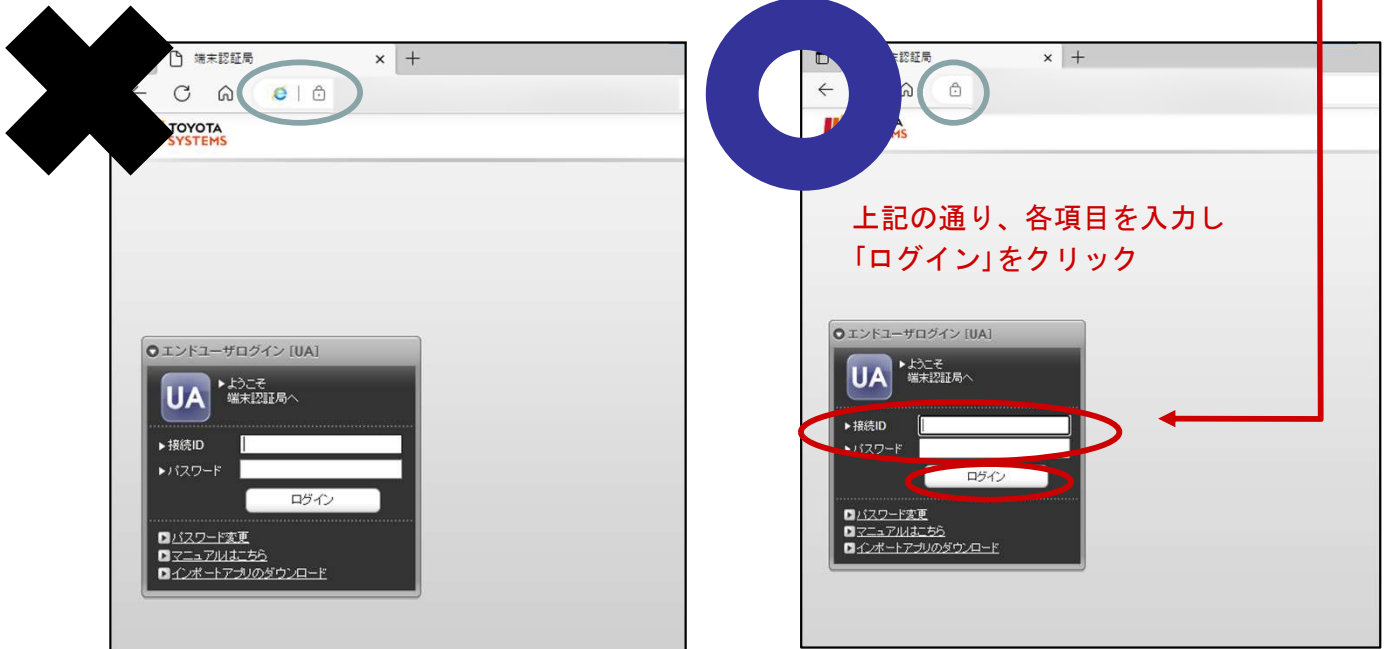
端末認証局 × +

TOYOTA SYSTEMS

エンドユーザログイン [UA]

UA

▸ようこそ 端末認証局へ

▸接続ID

▸パスワード

ログイン

パスワード変更

マニュアルはこちら

インポートアプリのダウンロード

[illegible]証局 × +

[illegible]TA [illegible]SMS

上記の通り、各項目を入力し「ログイン」をクリック

エンドユーザログイン [UA]

UA

▸ようこそ 端末認証局へ

▸接続ID

▸パスワード

ログイン

パスワード変更

マニュアルはこちら

インポートアプリのダウンロード